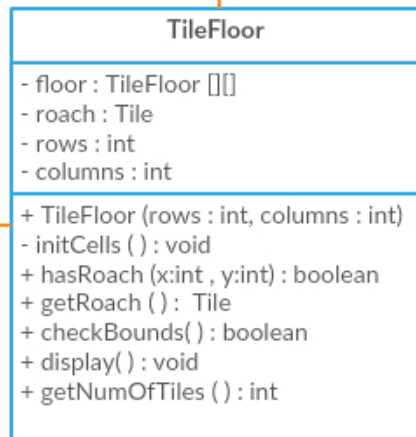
TileFloor

- floor : TileFloor [][]
- roach : Tile
- rows : int
- columns : int

+ TileFloor (rows : int, columns : int)
- initCells ( ) : void
+ hasRoach (x:int , y:int) : boolean
+ getRoach ( ) : Tile
+ checkBounds( ) : boolean
+ display( ) : void
+ getNumOfTiles ( ) : int